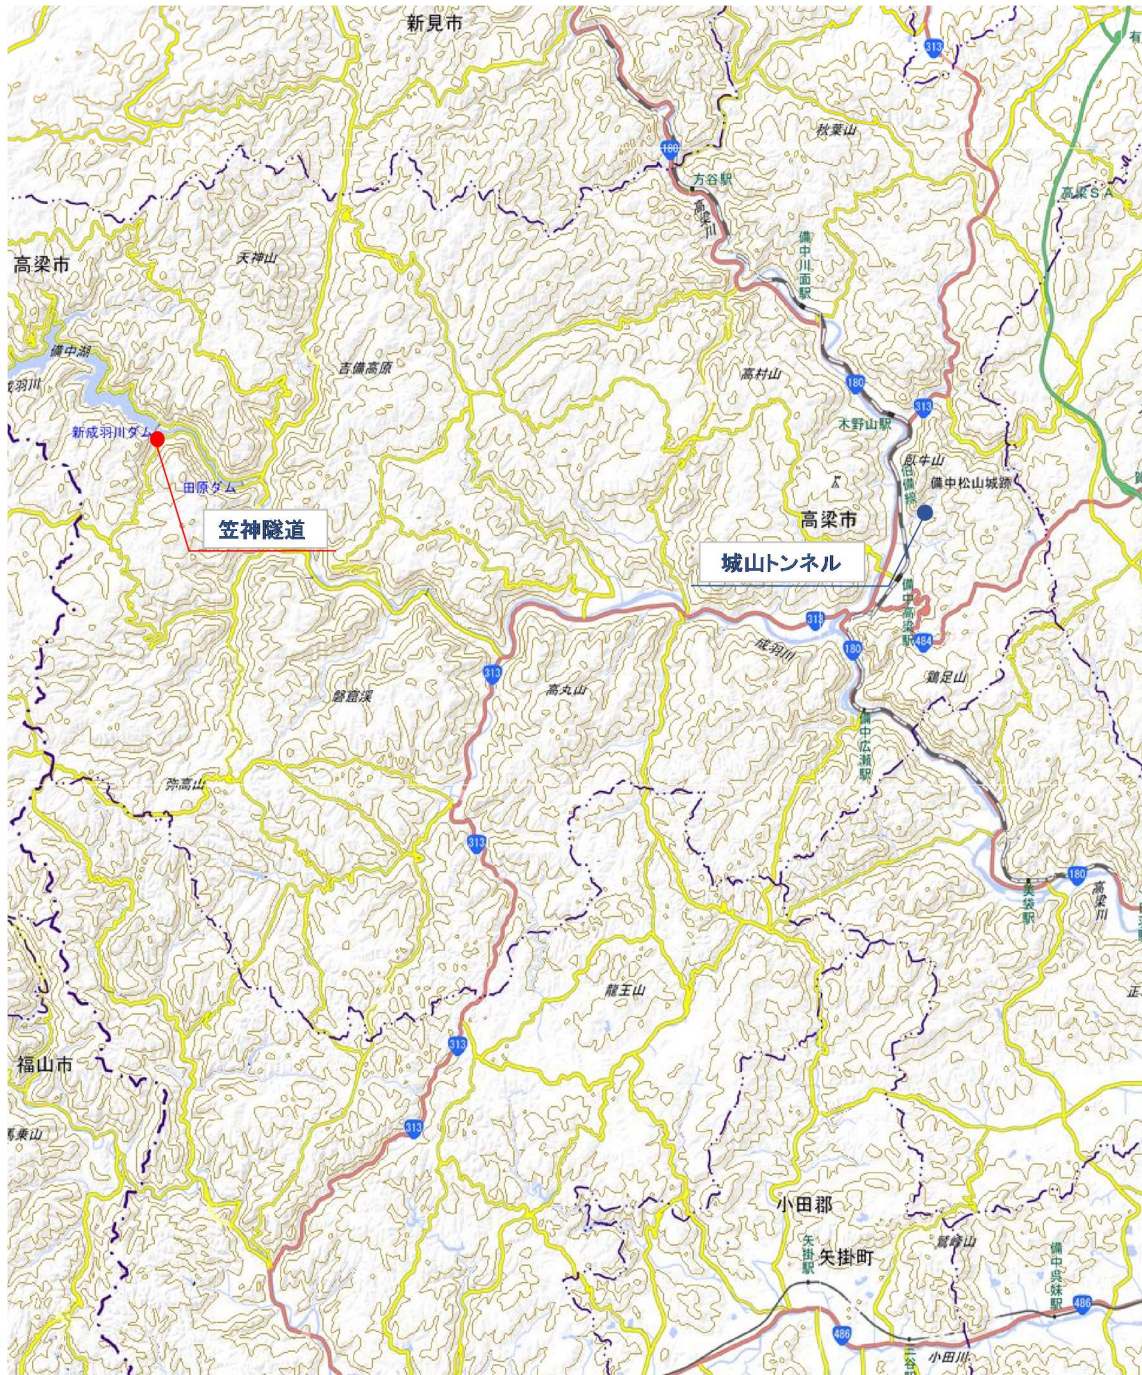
新見市
313
有
180
秋葉山
方谷駅
高梁SA
高梁川
備中川面駅
天神山
高梁市
備中湖
吉備高原
高村山
成羽川
180
313
新成羽川ダム
木野山駅
臥牛山
伯備線
備中松山城跡
田原ダム
笠神隧道
高梁市
城山トンネル
313
備中高梁駅
484
成羽川
180
313
高丸山
鶏足山
磐窟渓
備中広瀬駅
弥高山
313
180
美袋駅
高梁川
龍王山
313
福山市
蔦乗山
313
小田郡
矢掛駅
矢掛町
鬢峰山
備中呉妹駅
486
486
三谷駅
小田川